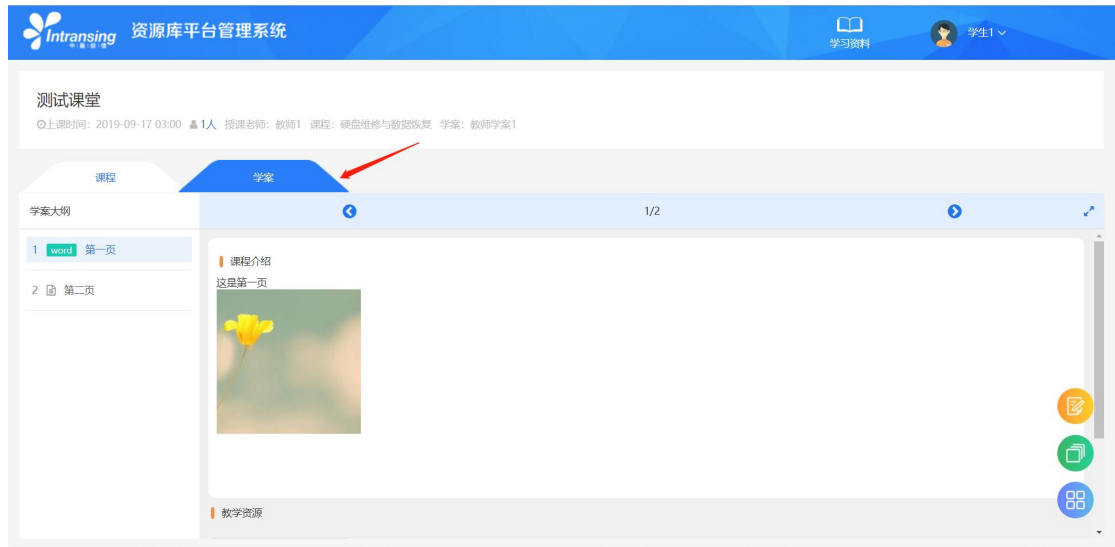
Intransing 中 | 盈 | 信

资源库平台管理系统

学习资料

学生1

测试课堂

上课时间: 2019-09-17 03:00 1人 授课老师: 教师1 课程: 硬盘维修与数据恢复 学案: 教师学案1

课程

学案

学案大纲

1/2

1 word 第一页

2 第二页

课程介绍

这是第一页

教学资源